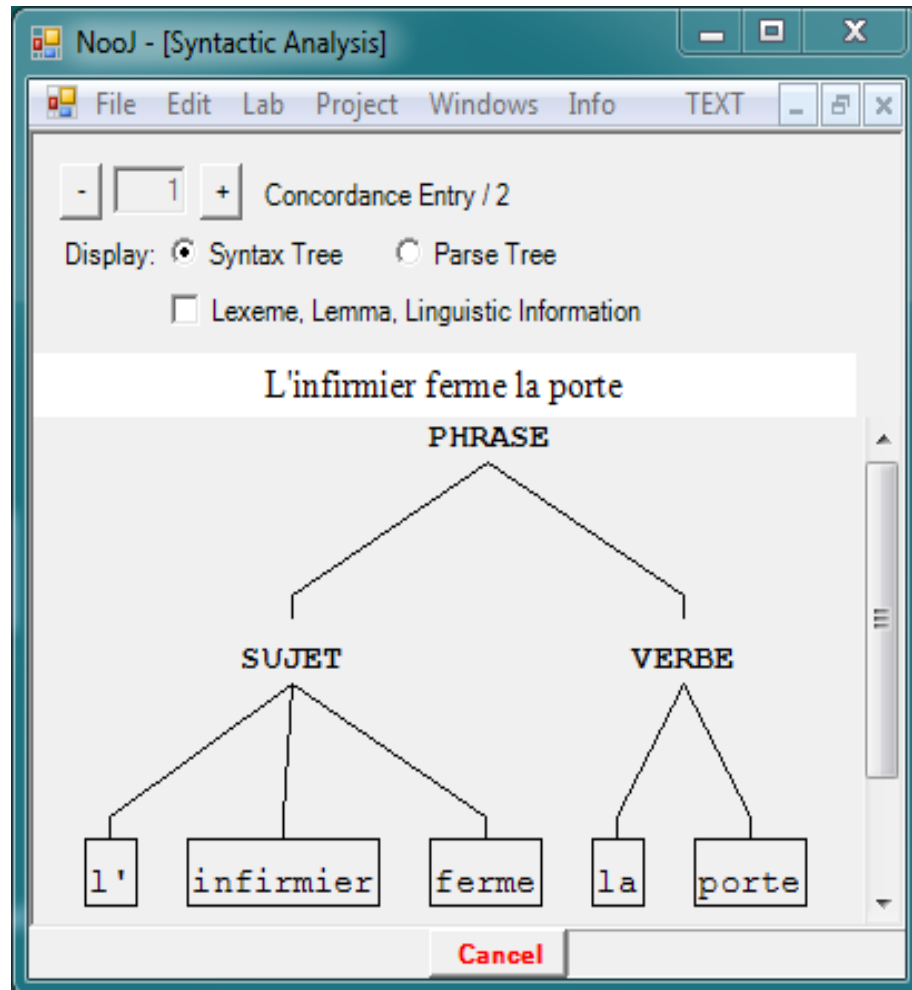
NooJ - [Syntactic Analysis]

File Edit Lab Project Windows Info TEXT

- 1 + Concordance Entry / 2

Display: Syntax Tree Parse Tree

Lexeme, Lemma, Linguistic Information

L'infirmier ferme la porte

PHRASE

SUJET

VERBE

l'

infirmier

ferme

la

porte

Cancel